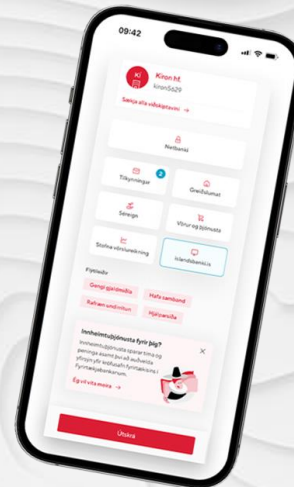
09:42

Kí

Kíron hf

kiron5629

Sækja alla viðskiptavini →

Netbanki

Tilkynningar

2

Greiðslumat

Séreign

Vörur og þjónusta

Stofna vörulaveiking

Íslandsbanki

Flýtileiðir

Gengi gjaldmiðla

Hafa samband

Rafræn undirritun

Hjálparsíða

Innheimtuþjónusta fyrir þig?

Innheimtuþjónusta sparar tíma og peninga ásamt því að auðveldar yfirsýn yfir reikninga fyrirtækisins í fyrirtækjabankanum.

Ég vil vita meira →

Útskrá